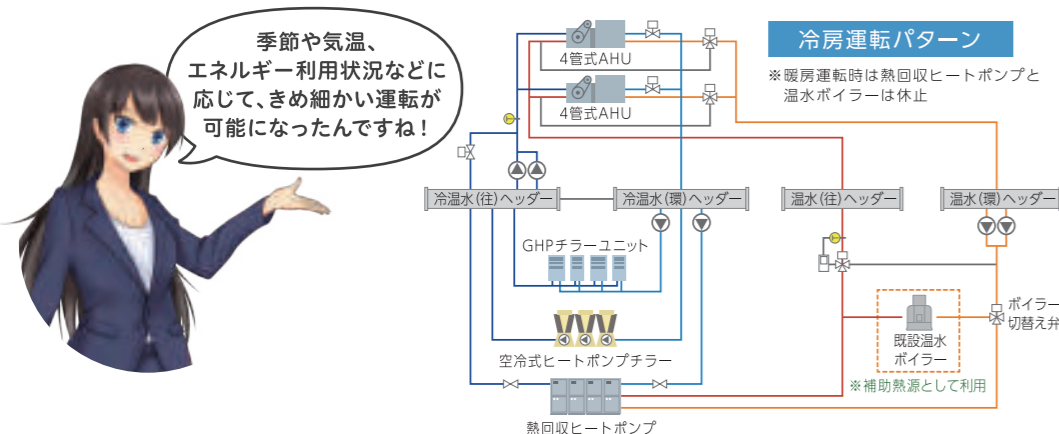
季節や気温、エネルギー利用状況などに応じて、きめ細かい運転が可能になったんですね！

冷房運転パターン

※暖房運転時は熱回収ヒートポンプと温水ボイラーは休止

4管式AHU

4管式AHU

冷温水(往)ヘッダー

冷温水(環)ヘッダー

温水(往)ヘッダー

温水(環)ヘッダー

GHPチラーユニット

空冷式ヒートポンプチラー

熱回収ヒートポンプ

既設温水ボイラー

※補助熱源として利用

ボイラー切替え弁